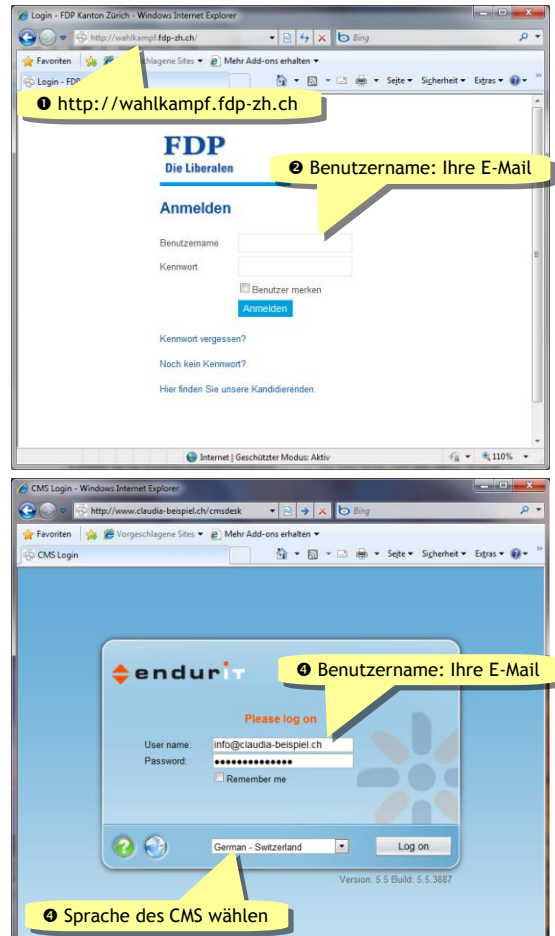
Login - FDP Kanton Zürich - Windows Internet Explorer

http://wahlkampf.fdp-zh.ch/

Bing

Favoriten

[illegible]hlagene Sites

Mehr Add-ons erhalten

Login - FDP

Seite

Sicherheit

Extras

❶ http://wahlkampf.fdp-zh.ch

FDP

Die Liberalen

❷ Benutzername: Ihre E-Mail

Anmelden

Benutzername

Kennwort

Benutzer merken

Anmelden

Kennwort vergessen?

Noch kein Kennwort?

Hier finden Sie unsere Kandidierenden.

Internet | Geschützter Modus: Aktiv

110%

CMS Login - Windows Internet Explorer

http://www.claudia-beispiel.ch/cmsdesk

Bing

Favoriten

Vorgeschlagene Sites

Mehr Add-ons erhalten

CMS Login

Seite

Sicherheit

Extras

endurit

❹ Benutzername: Ihre E-Mail

Please log on

User name:

info@claudia-beispiel.ch

Password:

●●●●●●●●●●●●●●

Remember me

German - Switzerland

Log on

Version: 5.5 Build: 5.5.3887

❹ Sprache des CMS wählen